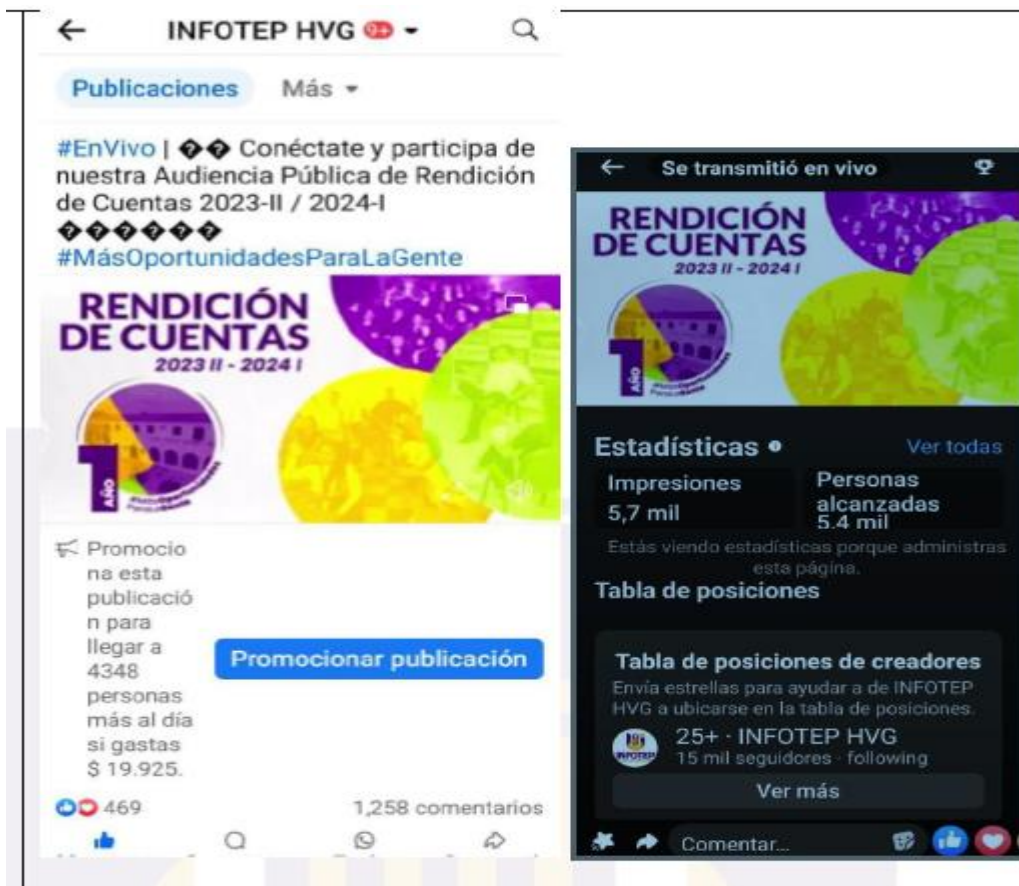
← INFOTEP HVG

Publicaciones Más ▾

#EnVivo | �� Conéctate y participa de nuestra Audiencia Pública de Rendición de Cuentas 2023-II / 2024-I ������ #MásOportunidadesParaLaGente

RENDICIÓN DE CUENTAS 2023 II - 2024 I

1 AÑO

Promociona esta publicación para llegar a 4348 personas más al día si gastas $ 19.925.

Promocionar publicación

469

1,258 comentarios

← Se transmitió en vivo

RENDICIÓN DE CUENTAS 2023 II - 2024 I

1 AÑO

Estadísticas • Ver todas

Impresiones 5,7 mil

Personas alcanzadas 5.4 mil

Estás viendo estadísticas porque administras esta página.

Tabla de posiciones

Tabla de posiciones de creadores

Envía estrellas para ayudar a de INFOTEP HVG a ubicarse en la tabla de posiciones.

25+ · INFOTEP HVG
15 mil seguidores · following

Ver más

Comentar...